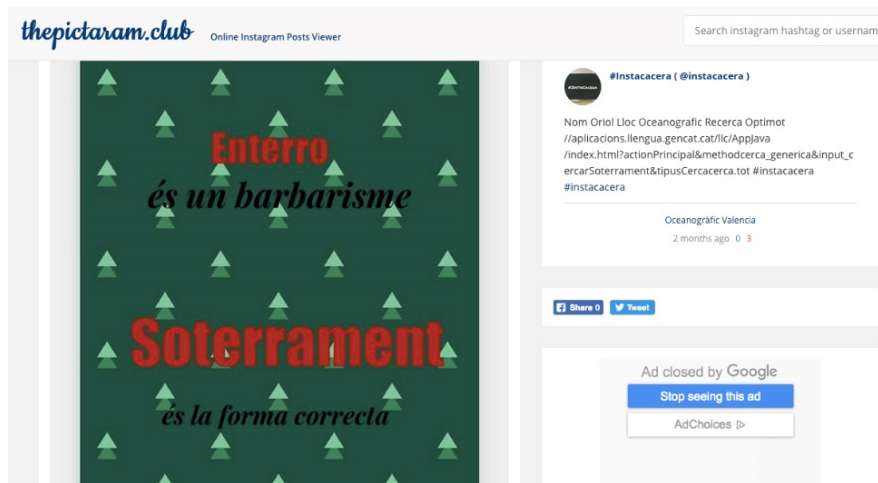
thepictaram.club Online Instagram Posts Viewer

Search instagram hashtag or usernam

Enterro
és un barbarisme

Soterrament
és la forma correcta

#Instacacera ( @instacacera )

Nom Oriol Lloc Oceanografic Recerca Optimot //aplicacions.llengua.gencat.cat/llc/AppJava/index.html?actionPrincipal&methodcerca_generica&input_cercarSoterrament&tipusCercacerca.tot #instacacera #instacacera

Oceanogràfic Valencia

2 months ago 0 3

Share 0 Tweet

Ad closed by Google

Stop seeing this ad

AdChoices